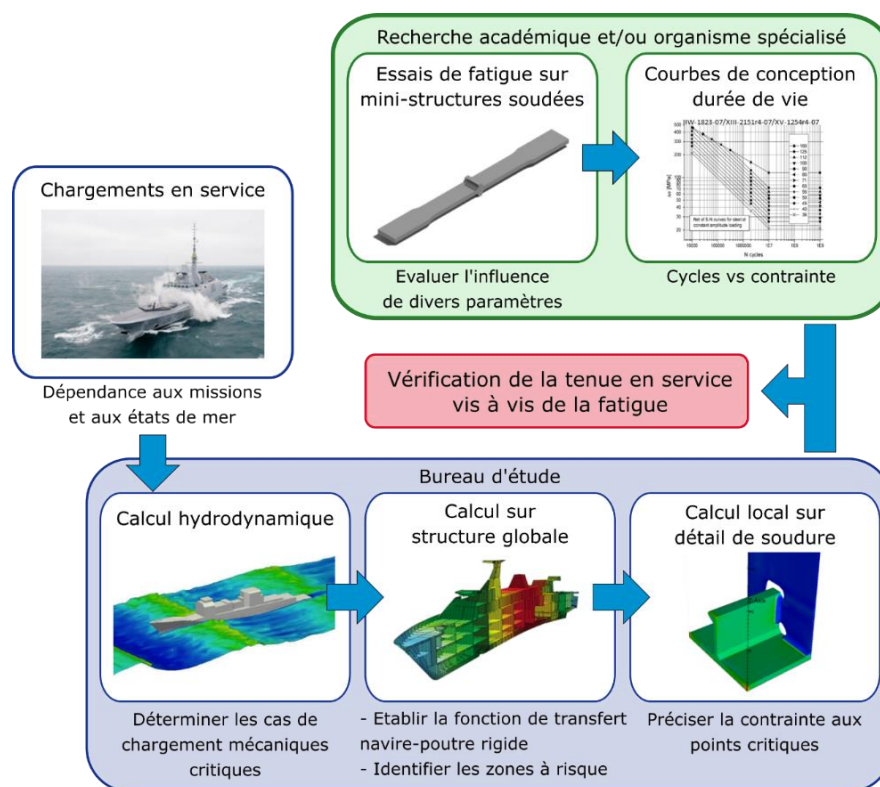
Recherche académique et/ou organisme spécialisé

Essais de fatigue sur mini-structures soudées

Evaluer l'influence de divers paramètres

Courbes de conception durée de vie

IIW-1823-07/XIII-2151r4-07/XV-1254r4-07

N cycles

Cycles vs contrainte

Chargements en service

Dépendance aux missions et aux états de mer

Vérification de la tenue en service vis à vis de la fatigue

Bureau d'étude

Calcul hydrodynamique

Déterminer les cas de chargement mécaniques critiques

Calcul sur structure globale

- Etablir la fonction de transfert navire-poutre rigide
- Identifier les zones à risque

Calcul local sur détail de soudure

Préciser la contrainte aux points critiques